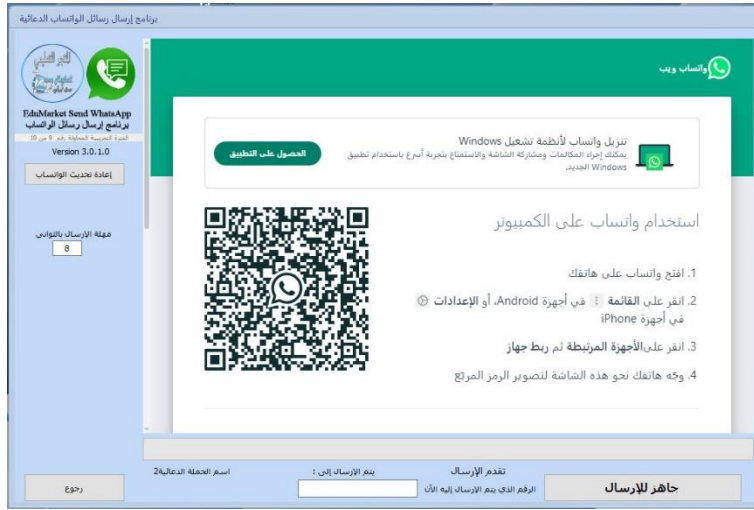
برنامج إرسال رسائل الواتساب الدعائية

EduMarket Send WhatsApp
برنامج إرسال رسائل الواتساب
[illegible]
Version 3.0.1.0
إعادة تحديث الواتساب

مهلة الإرسال بالثواني
8

واتساب ويب

تنزيل واتساب لأنظمة تشغيل Windows
يمكنك إجراء المكالمات ومشاركة الشاشة والاستمتاع بتجربة أسرع باستخدام تطبيق Windows الجديد.
الحصول على التطبيق

استخدام واتساب على الكمبيوتر

1. افتح واتساب على هاتفك
2. انقر على القائمة في أجهزة Android، أو الإعدادات في أجهزة iPhone
3. انقر علىالأجهزة المرتبطة ثم ربط جهاز
4. وجّه هاتفك نحو هذه الشاشة لتصوير الرمز المربع

رجوع
اسم الحملة الدعائية2
يتم الإرسال إلى :
تقدم الإرسال
الرقم الذي يتم الإرسال إليه الآن
جاهز للإرسال